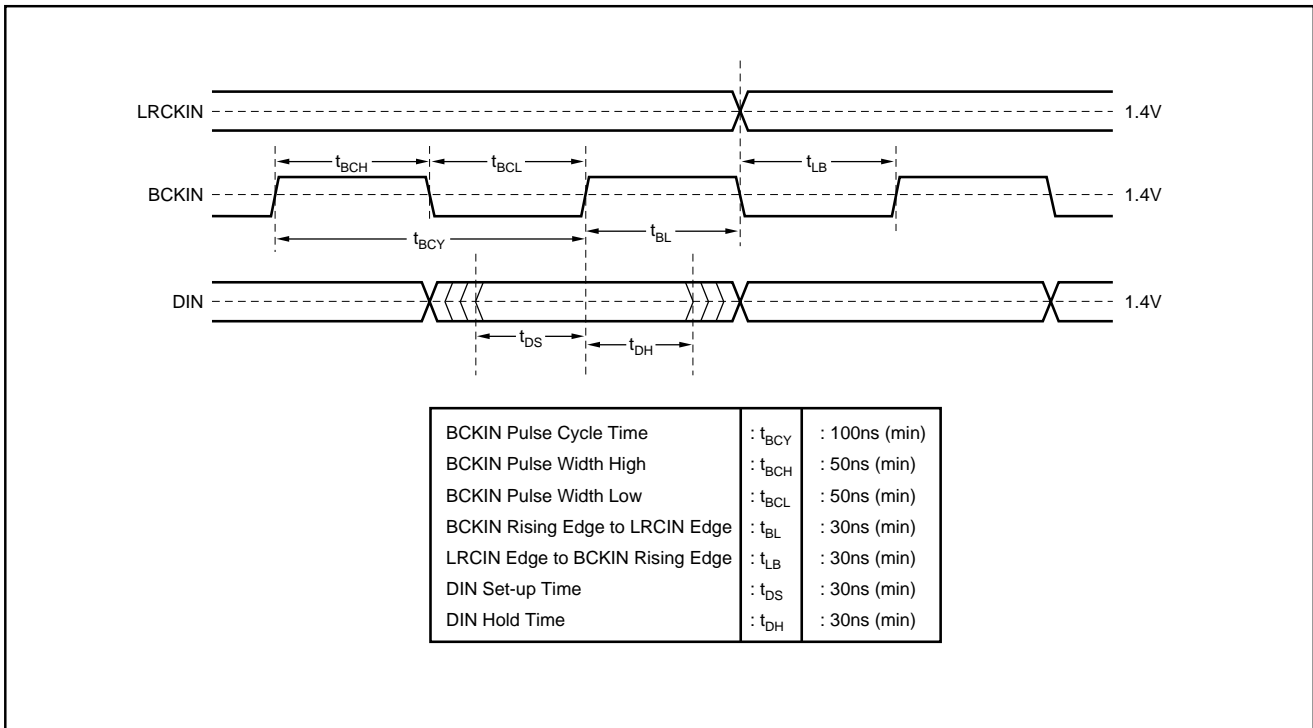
LRCKIN
1.4V
$t_{BCH}$
$t_{BCL}$
$t_{LB}$
BCKIN
1.4V
$t_{BCY}$
$t_{BL}$
DIN
1.4V
$t_{DS}$
$t_{DH}$

| BCKIN Pulse Cycle Time | : $t_{BCY}$ | : 100ns (min) |
|---|---|---|
| BCKIN Pulse Width High | : $t_{BCH}$ | : 50ns (min) |
| BCKIN Pulse Width Low | : $t_{BCL}$ | : 50ns (min) |
| BCKIN Rising Edge to LRCIN Edge | : $t_{BL}$ | : 30ns (min) |
| LRCIN Edge to BCKIN Rising Edge | : $t_{LB}$ | : 30ns (min) |
| DIN Set-up Time | : $t_{DS}$ | : 30ns (min) |
| DIN Hold Time | : $t_{DH}$ | : 30ns (min) |